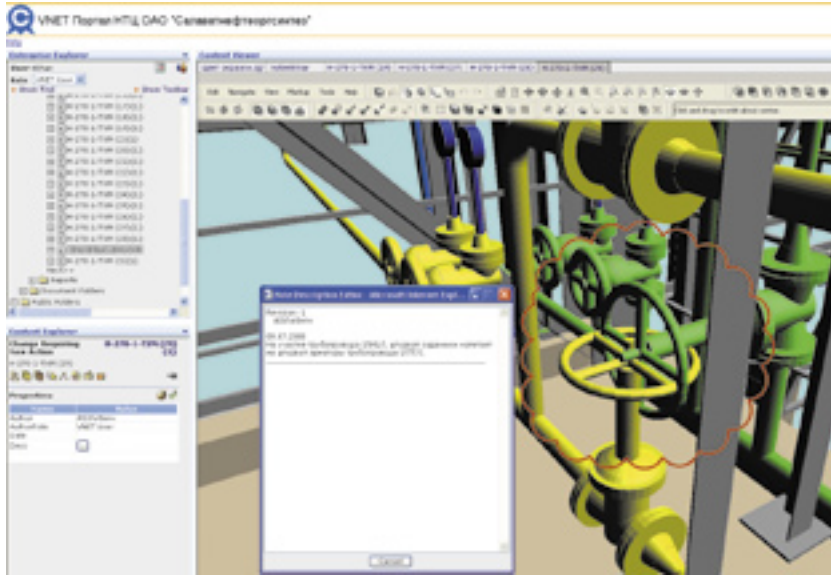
VNET Портал НТЦ ОАО "Салаватнефтеоргсинтез"

Help

Enterprise Explorer

Content Viewer

Edit Navigate View Markup Tools Help

Public Folders

Content Explorer

Change Requesting New Action

Properties

Name Value

Author

Note Description Editor - Microsoft Internet Explorer

Revision: 1

09.07.2008

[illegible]

Cancel